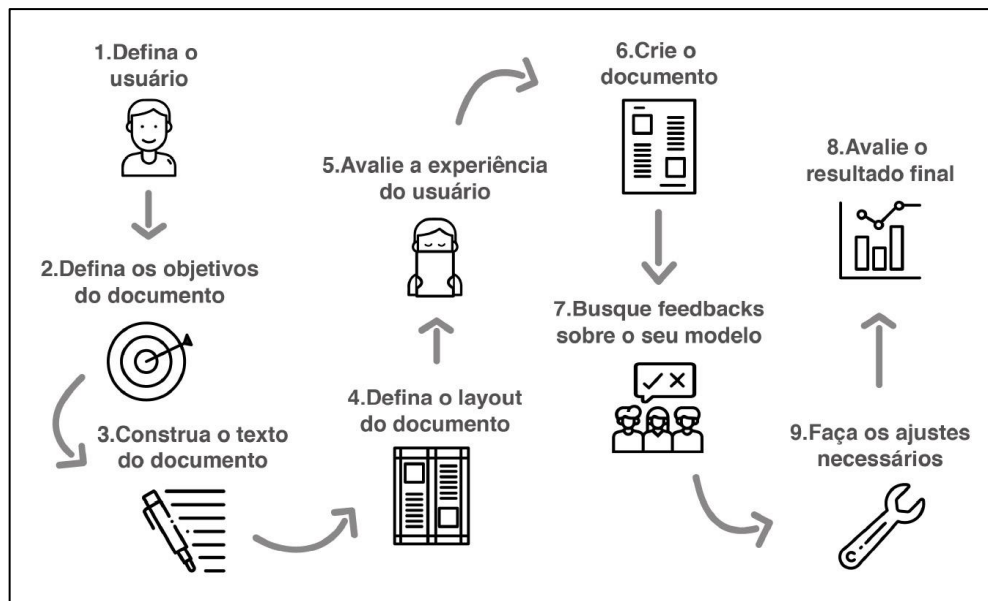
1.Defina o usuário

2.Defina os objetivos do documento

3.Construa o texto do documento

4.Defina o layout do documento

5.Avalie a experiência do usuário

6.Crie o documento

7.Busque feedbacks sobre o seu modelo

9.Faça os ajustes necessários

8.Avalie o resultado final